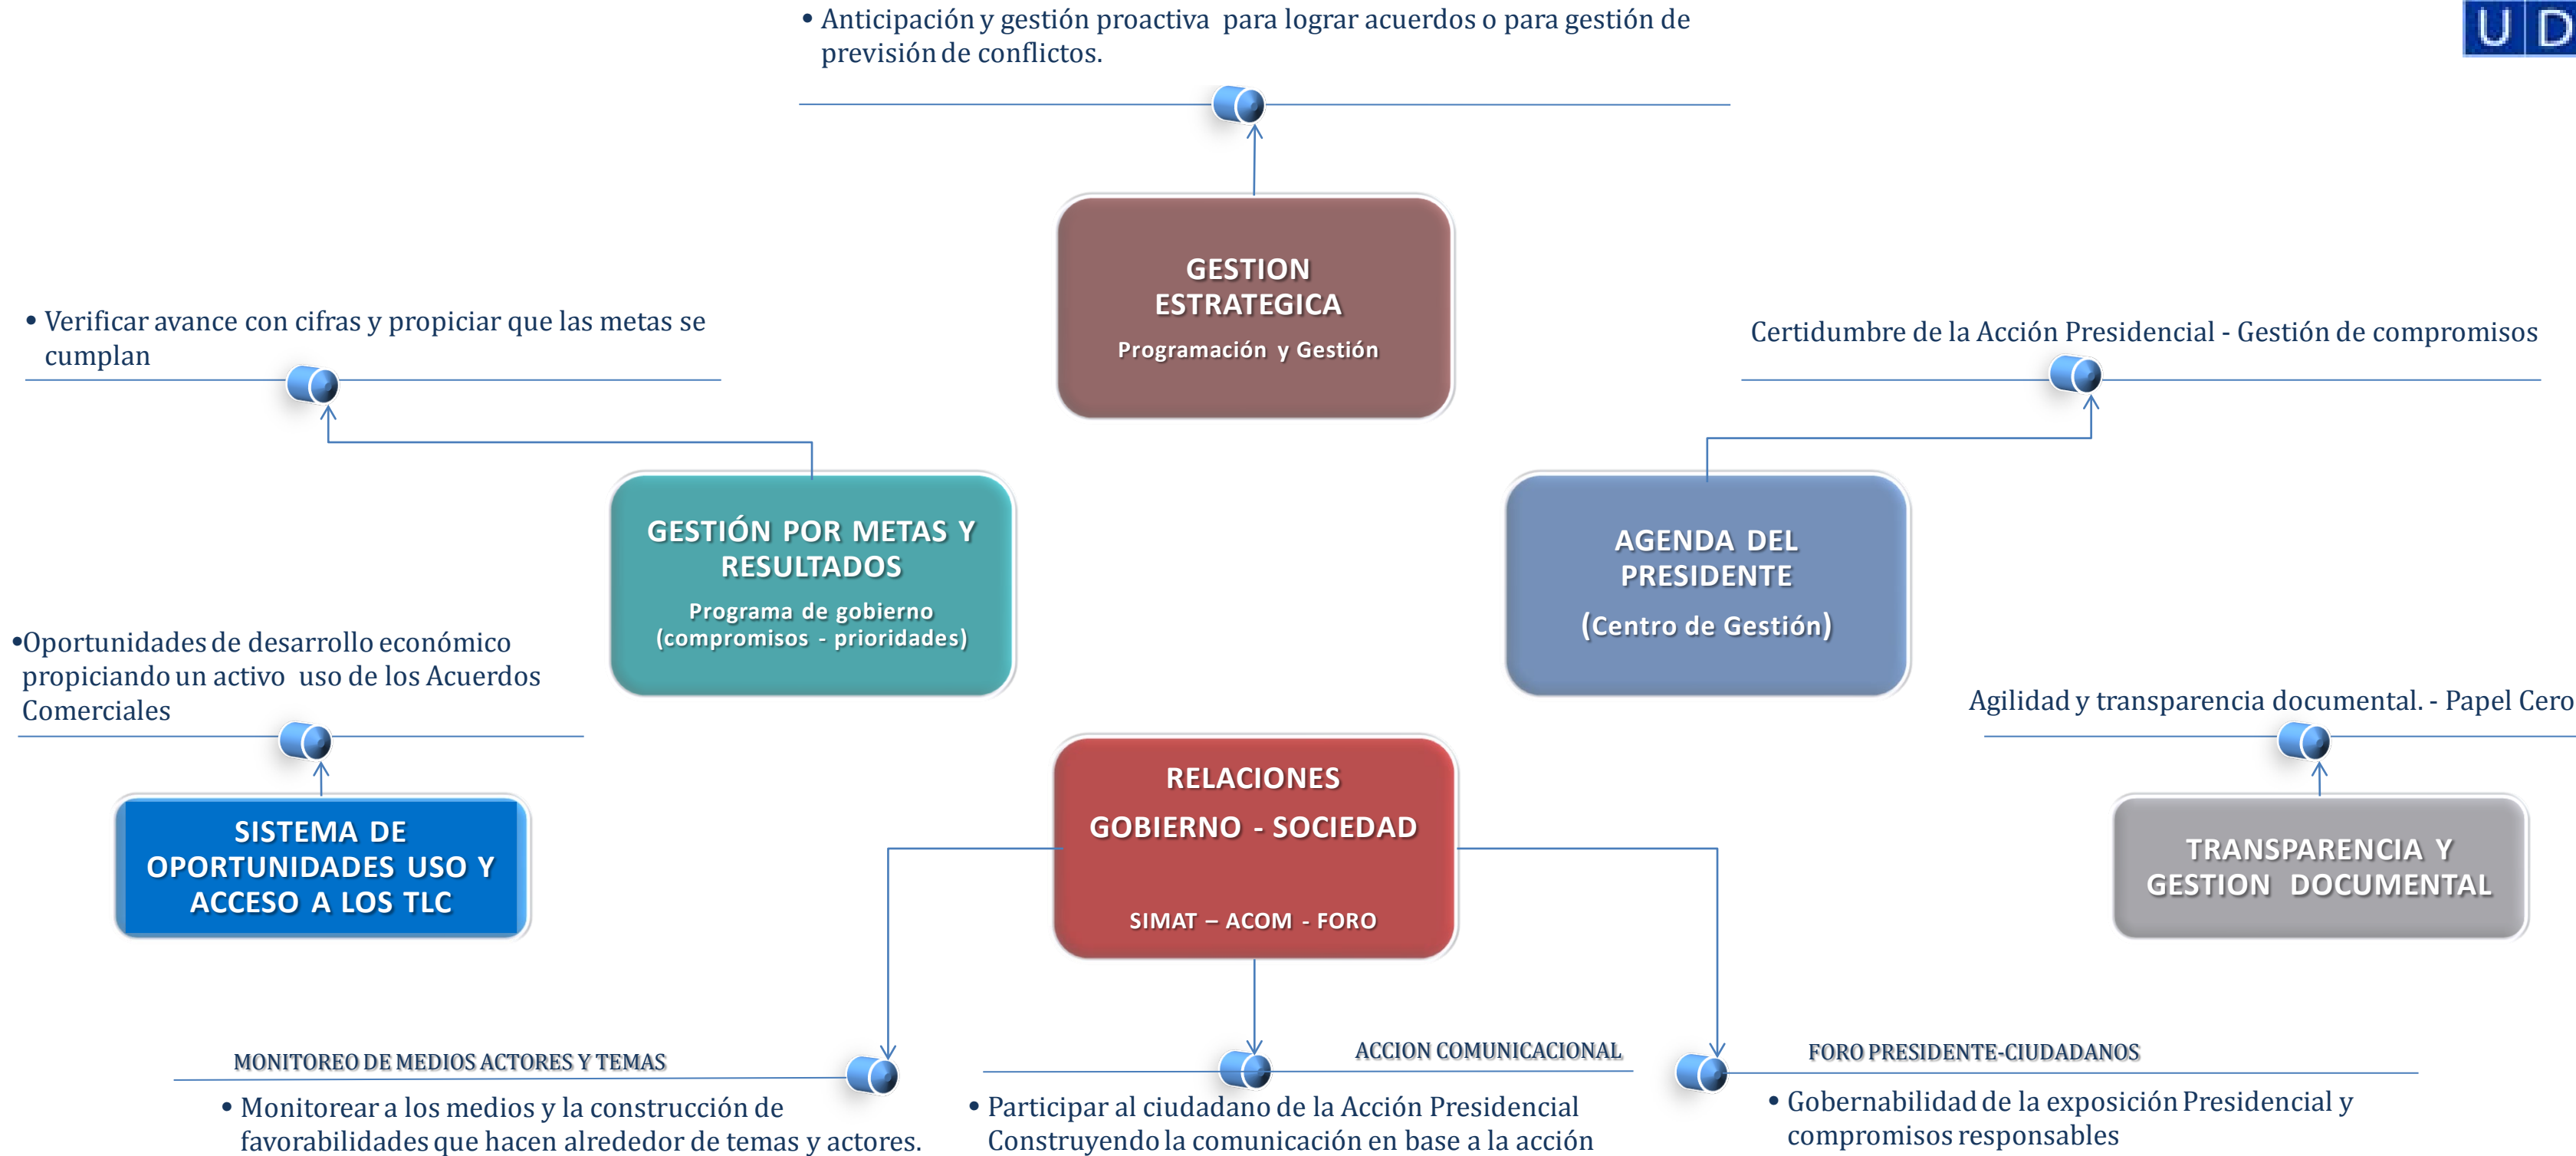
U D

• Anticipación y gestión proactiva para lograr acuerdos o para gestión de previsión de conflictos.

GESTION ESTRATEGICA
Programación y Gestión

• Verificar avance con cifras y propiciar que las metas se cumplan

Certidumbre de la Acción Presidencial - Gestión de compromisos

GESTIÓN POR METAS Y RESULTADOS
Programa de gobierno (compromisos - prioridades)

AGENDA DEL PRESIDENTE
(Centro de Gestión)

•Oportunidades de desarrollo económico propiciando un activo uso de los Acuerdos Comerciales

Agilidad y transparencia documental. - Papel Cero

SISTEMA DE OPORTUNIDADES USO Y ACCESO A LOS TLC

RELACIONES
GOBIERNO - SOCIEDAD
SIMAT – ACOM - FORO

TRANSPARENCIA Y GESTION DOCUMENTAL

MONITOREO DE MEDIOS ACTORES Y TEMAS
• Monitorear a los medios y la construcción de favorabilidades que hacen alrededor de temas y actores.

ACCION COMUNICACIONAL
• Participar al ciudadano de la Acción Presidencial Construyendo la comunicación en base a la acción

FORO PRESIDENTE-CIUDADANOS
• Gobernabilidad de la exposición Presidencial y compromisos responsables